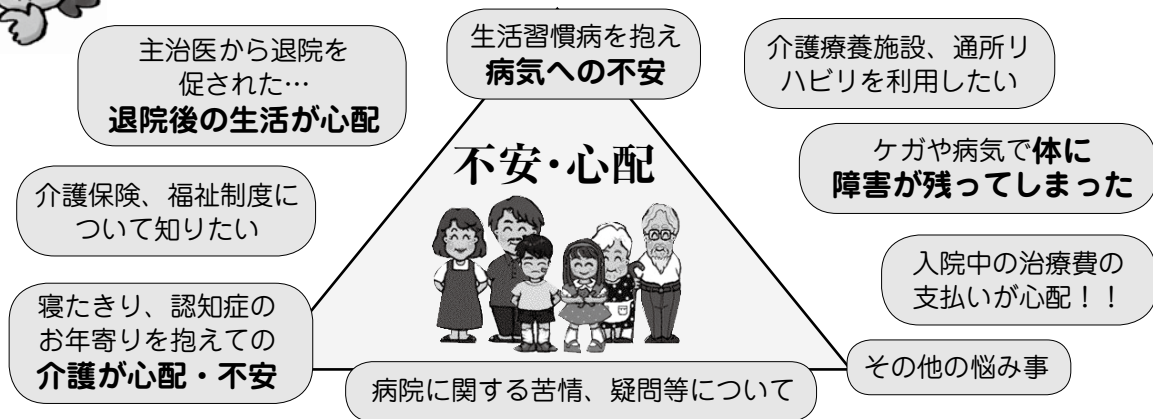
主治医から退院を促された…
**退院後の生活が心配**

生活習慣病を抱え
**病気への不安**

介護療養施設、通所リハビリを利用したい

不安・心配

ケガや病気で**体に障害が残ってしまった**

介護保険、福祉制度について知りたい

入院中の治療費の支払いが心配！！

寝たきり、認知症のお年寄りを抱えての
**介護が心配・不安**

その他の悩み事

病院に関する苦情、疑問等について